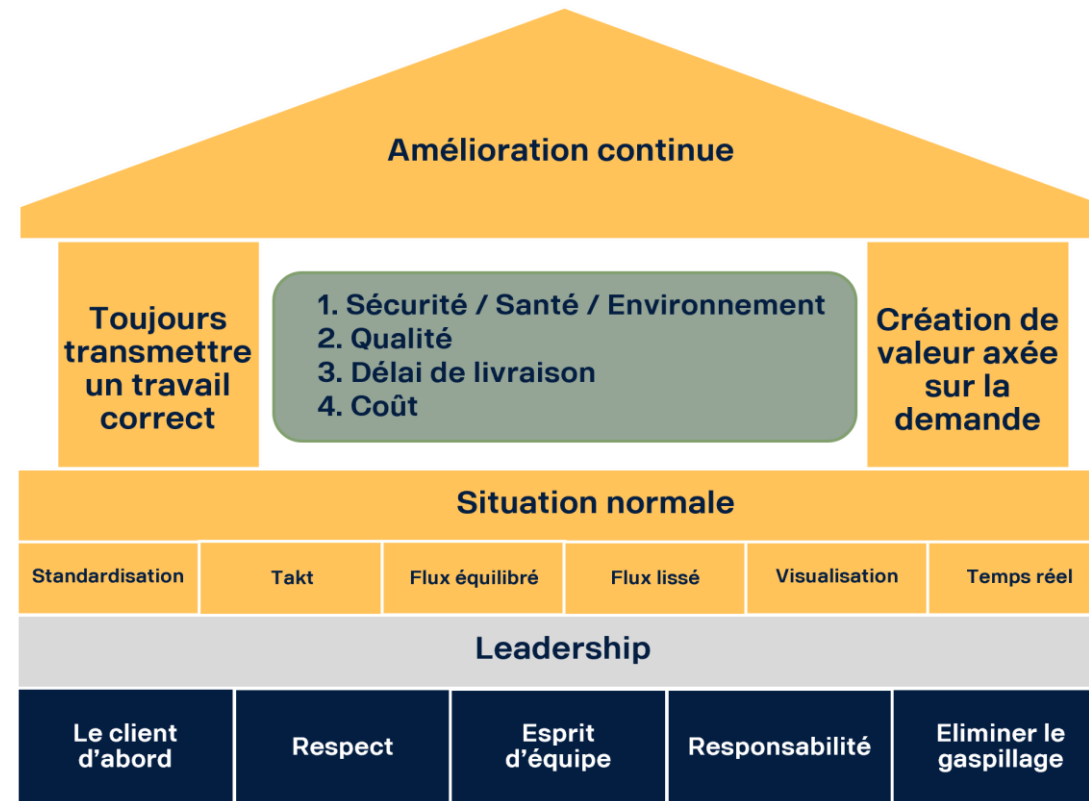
Amélioration continue

Toujours transmettre un travail correct

1. Sécurité / Santé / Environnement
2. Qualité
3. Délai de livraison
4. Coût

Création de valeur axée sur la demande

Situation normale

| Standardisation | Takt | Flux équilibré | Flux lissé | Visualisation | Temps réel |
|---|---|---|---|---|---|

Leadership

| Le client d'abord | Respect | Esprit d'équipe | Responsabilité | Eliminer le gaspillage |
|---|---|---|---|---|